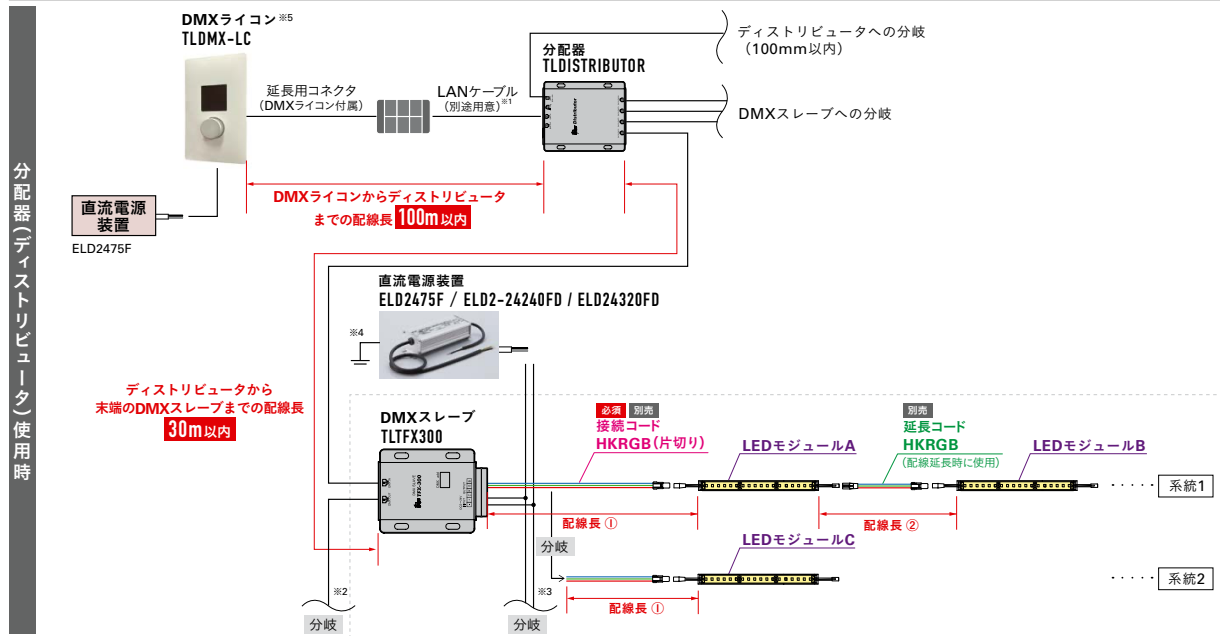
分配器(ディストリビュータ)使用時

DMXライコン※5
TLDMX-LC

延長用コネクタ
(DMXライコン付属)

LANケーブル
(別途用意)※1

分配器
TLDISTRIBUTOR

ディストリビュータへの分岐
(100mm以内)

DMXスレーブへの分岐

直流電源装置
ELD2475F

DMXライコンからディストリビュータまでの配線長 100m以内

直流電源装置
ELD2475F / ELD2-24240FD / ELD24320FD

※4

ディストリビュータから末端のDMXスレーブまでの配線長 30m以内

DMXスレーブ
TLTFX300

必須 別売
接続コード
HKRGB(片切り)

LEDモジュールA

別売
延長コード
HKRGB
(配線延長時に使用)

LEDモジュールB

系統1

配線長 ①

配線長 ②

分岐

LEDモジュールC

系統2

※2

※3

配線長 ①

分岐

分岐